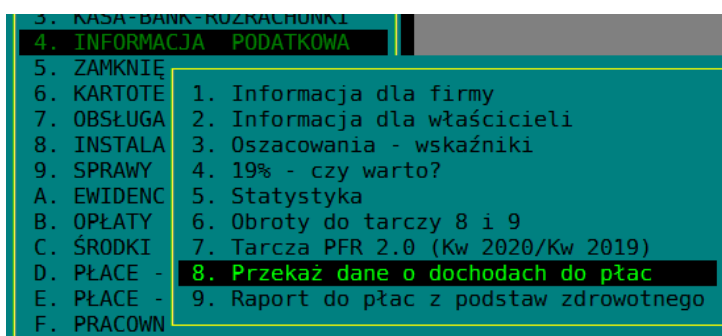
3. KASA-BANK-ROZRACHUNKI
4. INFORMACJA PODATKOWA
5. ZAMKNIĘ
6. KARTOTE
7. OBSŁUGA
8. INSTALA
9. SPRAWY
A. EWIDENC
B. OPŁATY
C. ŚRODKI
D. PŁACE -
E. PŁACE -
F. PRACOWN

1. Informacja dla firmy
2. Informacja dla właścicieli
3. Oszacowania - wskaźniki
4. 19% - czy warto?
5. Statystyka
6. Obroty do tarczy 8 i 9
7. Tarcza PFR 2.0 (Kw 2020/Kw 2019)
8. Przekaż dane o dochodach do płac
9. Raport do płac z podstaw zdrowotnego